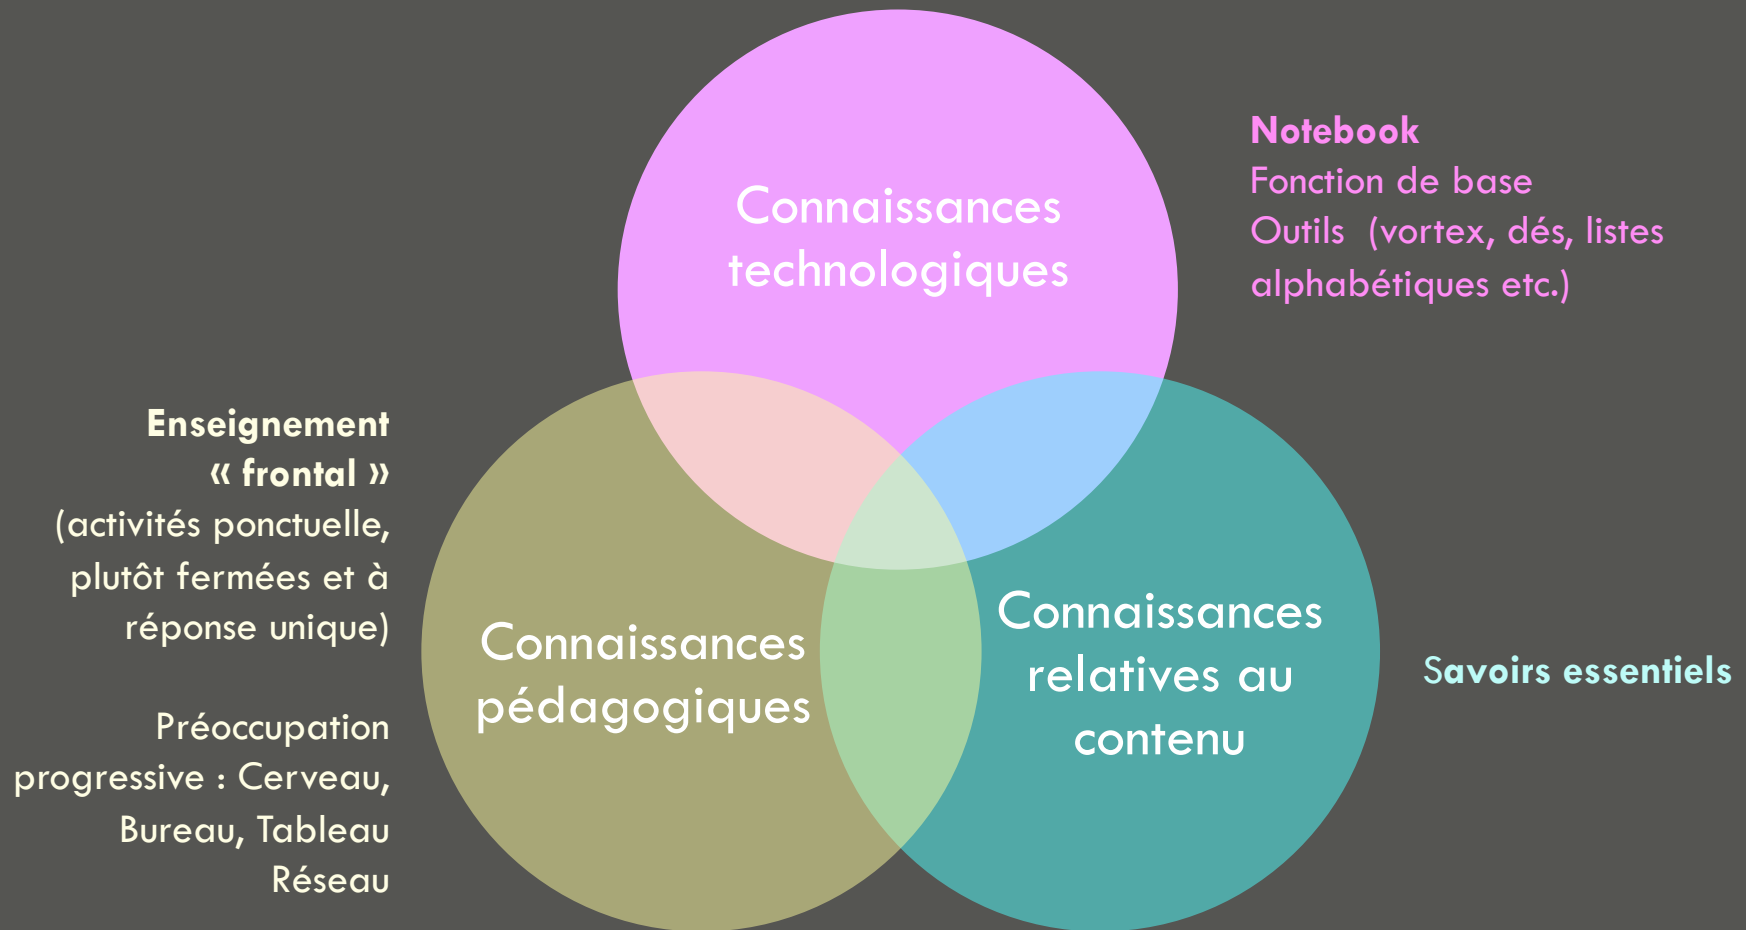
Connaissances technologiques

Notebook
Fonction de base
Outils (vortex, dés, listes alphabétiques etc.)

Enseignement « frontal »
(activités ponctuelle, plutôt fermées et à réponse unique)

Préoccupation progressive : Cerveau, Bureau, Tableau Réseau

Connaissances pédagogiques

Connaissances relatives au contenu

Savoirs essentiels